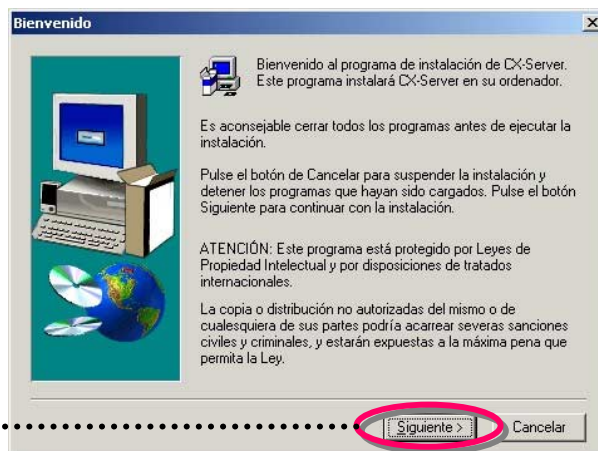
Bienvenido

Bienvenido al programa de instalación de CX-Server. Este programa instalará CX-Server en su ordenador.

Es aconsejable cerrar todos los programas antes de ejecutar la instalación.

Pulse el botón de Cancelar para suspender la instalación y detener los programas que hayan sido cargados. Pulse el botón Siguiente para continuar con la instalación.

ATENCIÓN: Este programa está protegido por Leyes de Propiedad Intelectual y por disposiciones de tratados internacionales.

La copia o distribución no autorizadas del mismo o de cualesquiera de sus partes podría acarrear severas sanciones civiles y criminales, y estarán expuestas a la máxima pena que permita la Ley.

Siguiente >

Cancelar